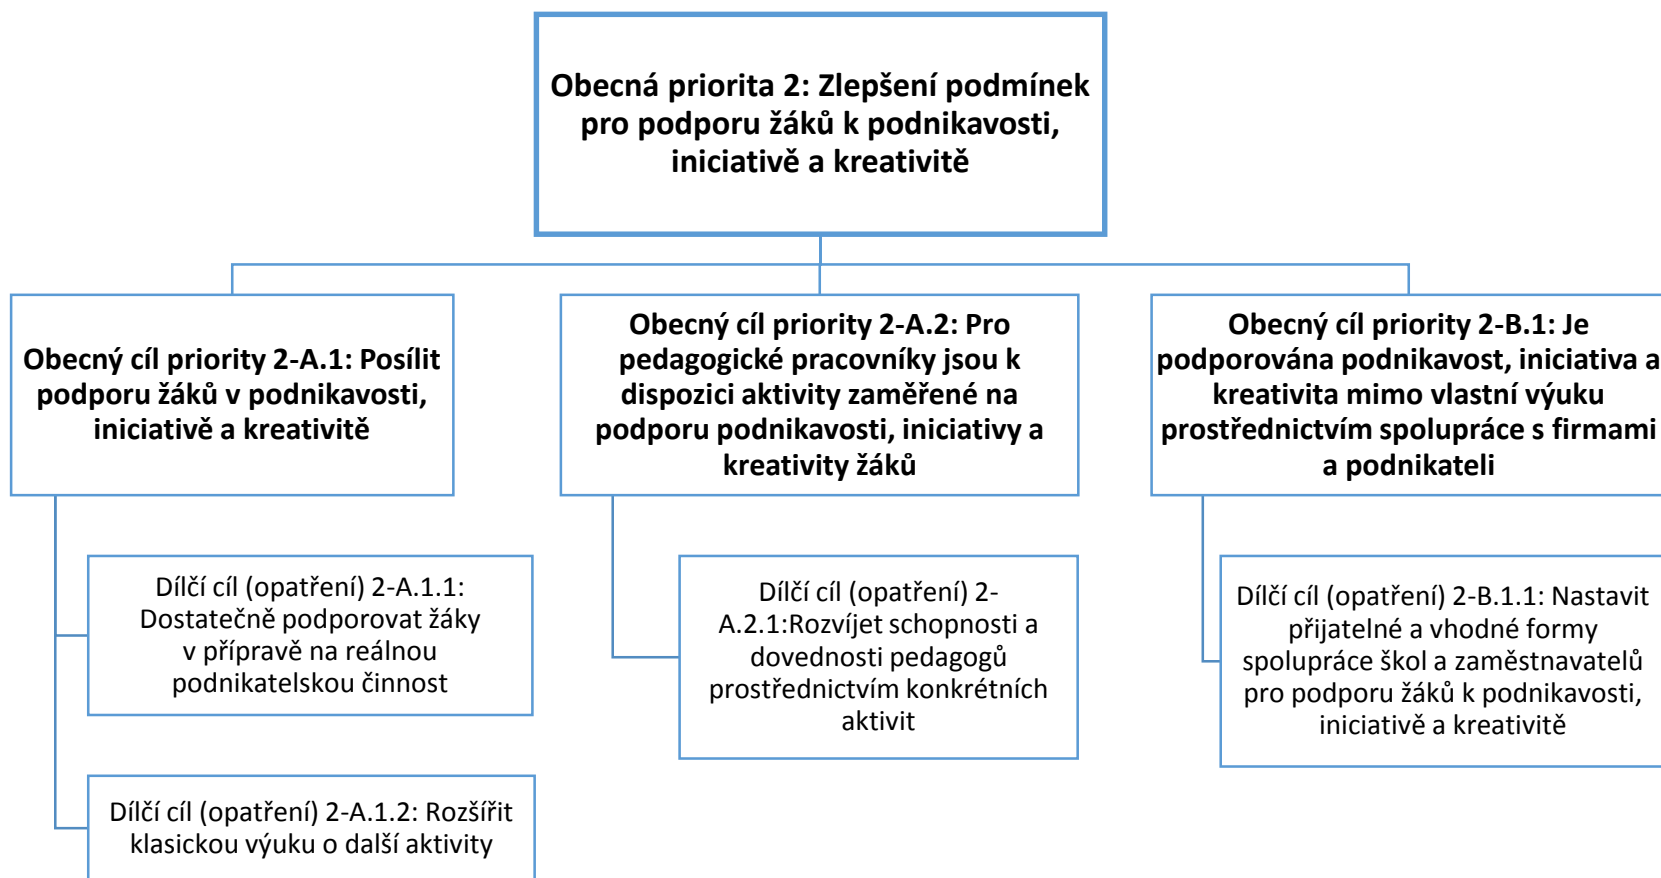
Obecná priorita 2: Zlepšení podmínek pro podporu žáků k podnikavosti, iniciativě a kreativitě

Obecný cíl priority 2-A.1: Posílit podporu žáků v podnikavosti, iniciativě a kreativitě

Obecný cíl priority 2-A.2: Pro pedagogické pracovníky jsou k dispozici aktivity zaměřené na podporu podnikavosti, iniciativy a kreativity žáků

Obecný cíl priority 2-B.1: Je podporována podnikavost, iniciativa a kreativita mimo vlastní výuku prostřednictvím spolupráce s firmami a podnikateli

Dílčí cíl (opatření) 2-A.1.1: Dostatečně podporovat žáky v přípravě na reálnou podnikatelskou činnost

Dílčí cíl (opatření) 2-A.2.1:Rozvíjet schopnosti a dovednosti pedagogů prostřednictvím konkrétních aktivit

Dílčí cíl (opatření) 2-B.1.1: Nastavit přijatelné a vhodné formy spolupráce škol a zaměstnavatelů pro podporu žáků k podnikavosti, iniciativě a kreativitě

Dílčí cíl (opatření) 2-A.1.2: Rozšířit klasickou výuku o další aktivity